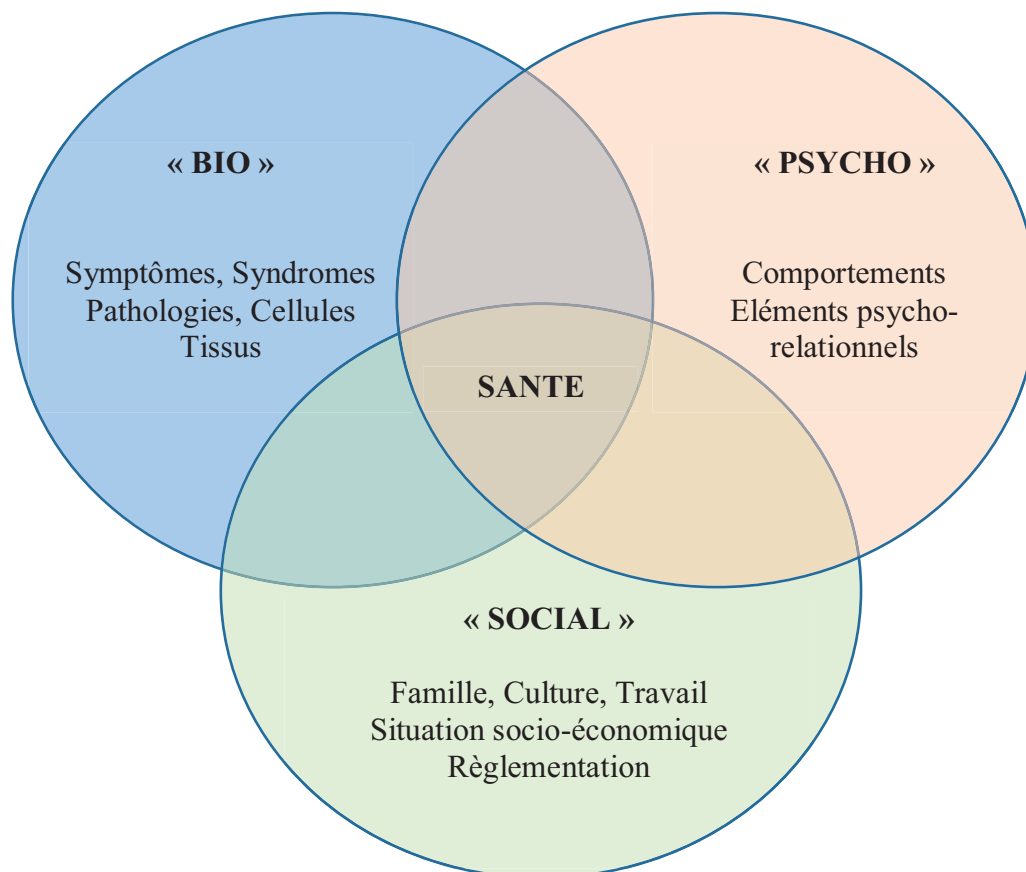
« BIO »

Symptômes, Syndromes
Pathologies, Cellules
Tissus

« PSYCHO »

Comportements
Eléments psycho-relationnels

SANTE

« SOCIAL »

Famille, Culture, Travail
Situation socio-économique
Règlementation